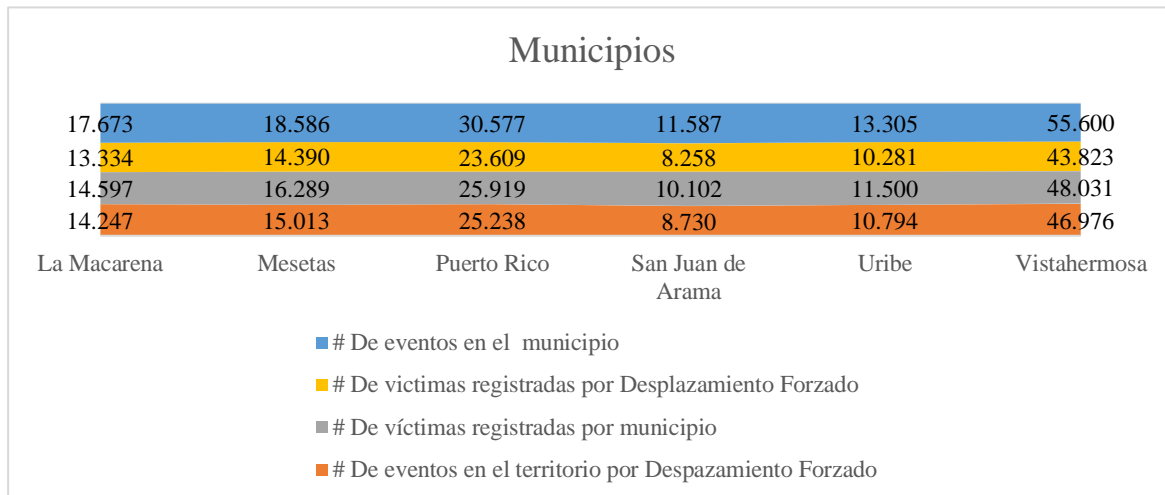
Municipios

| | La Macarena | Mesetas | Puerto Rico | San Juan de Arama | Uribe | Vistahermosa |
|---|---|---|---|---|---|---|
| # De eventos en el municipio | 17.673 | 18.586 | 30.577 | 11.587 | 13.305 | 55.600 |
| # De victimas registradas por Desplazamiento Forzado | 13.334 | 14.390 | 23.609 | 8.258 | 10.281 | 43.823 |
| # De víctimas registradas por municipio | 14.597 | 16.289 | 25.919 | 10.102 | 11.500 | 48.031 |
| # De eventos en el territorio por Despazamiento Forzado | 14.247 | 15.013 | 25.238 | 8.730 | 10.794 | 46.976 |

# De eventos en el municipio
# De victimas registradas por Desplazamiento Forzado
# De víctimas registradas por municipio
# De eventos en el territorio por Despazamiento Forzado